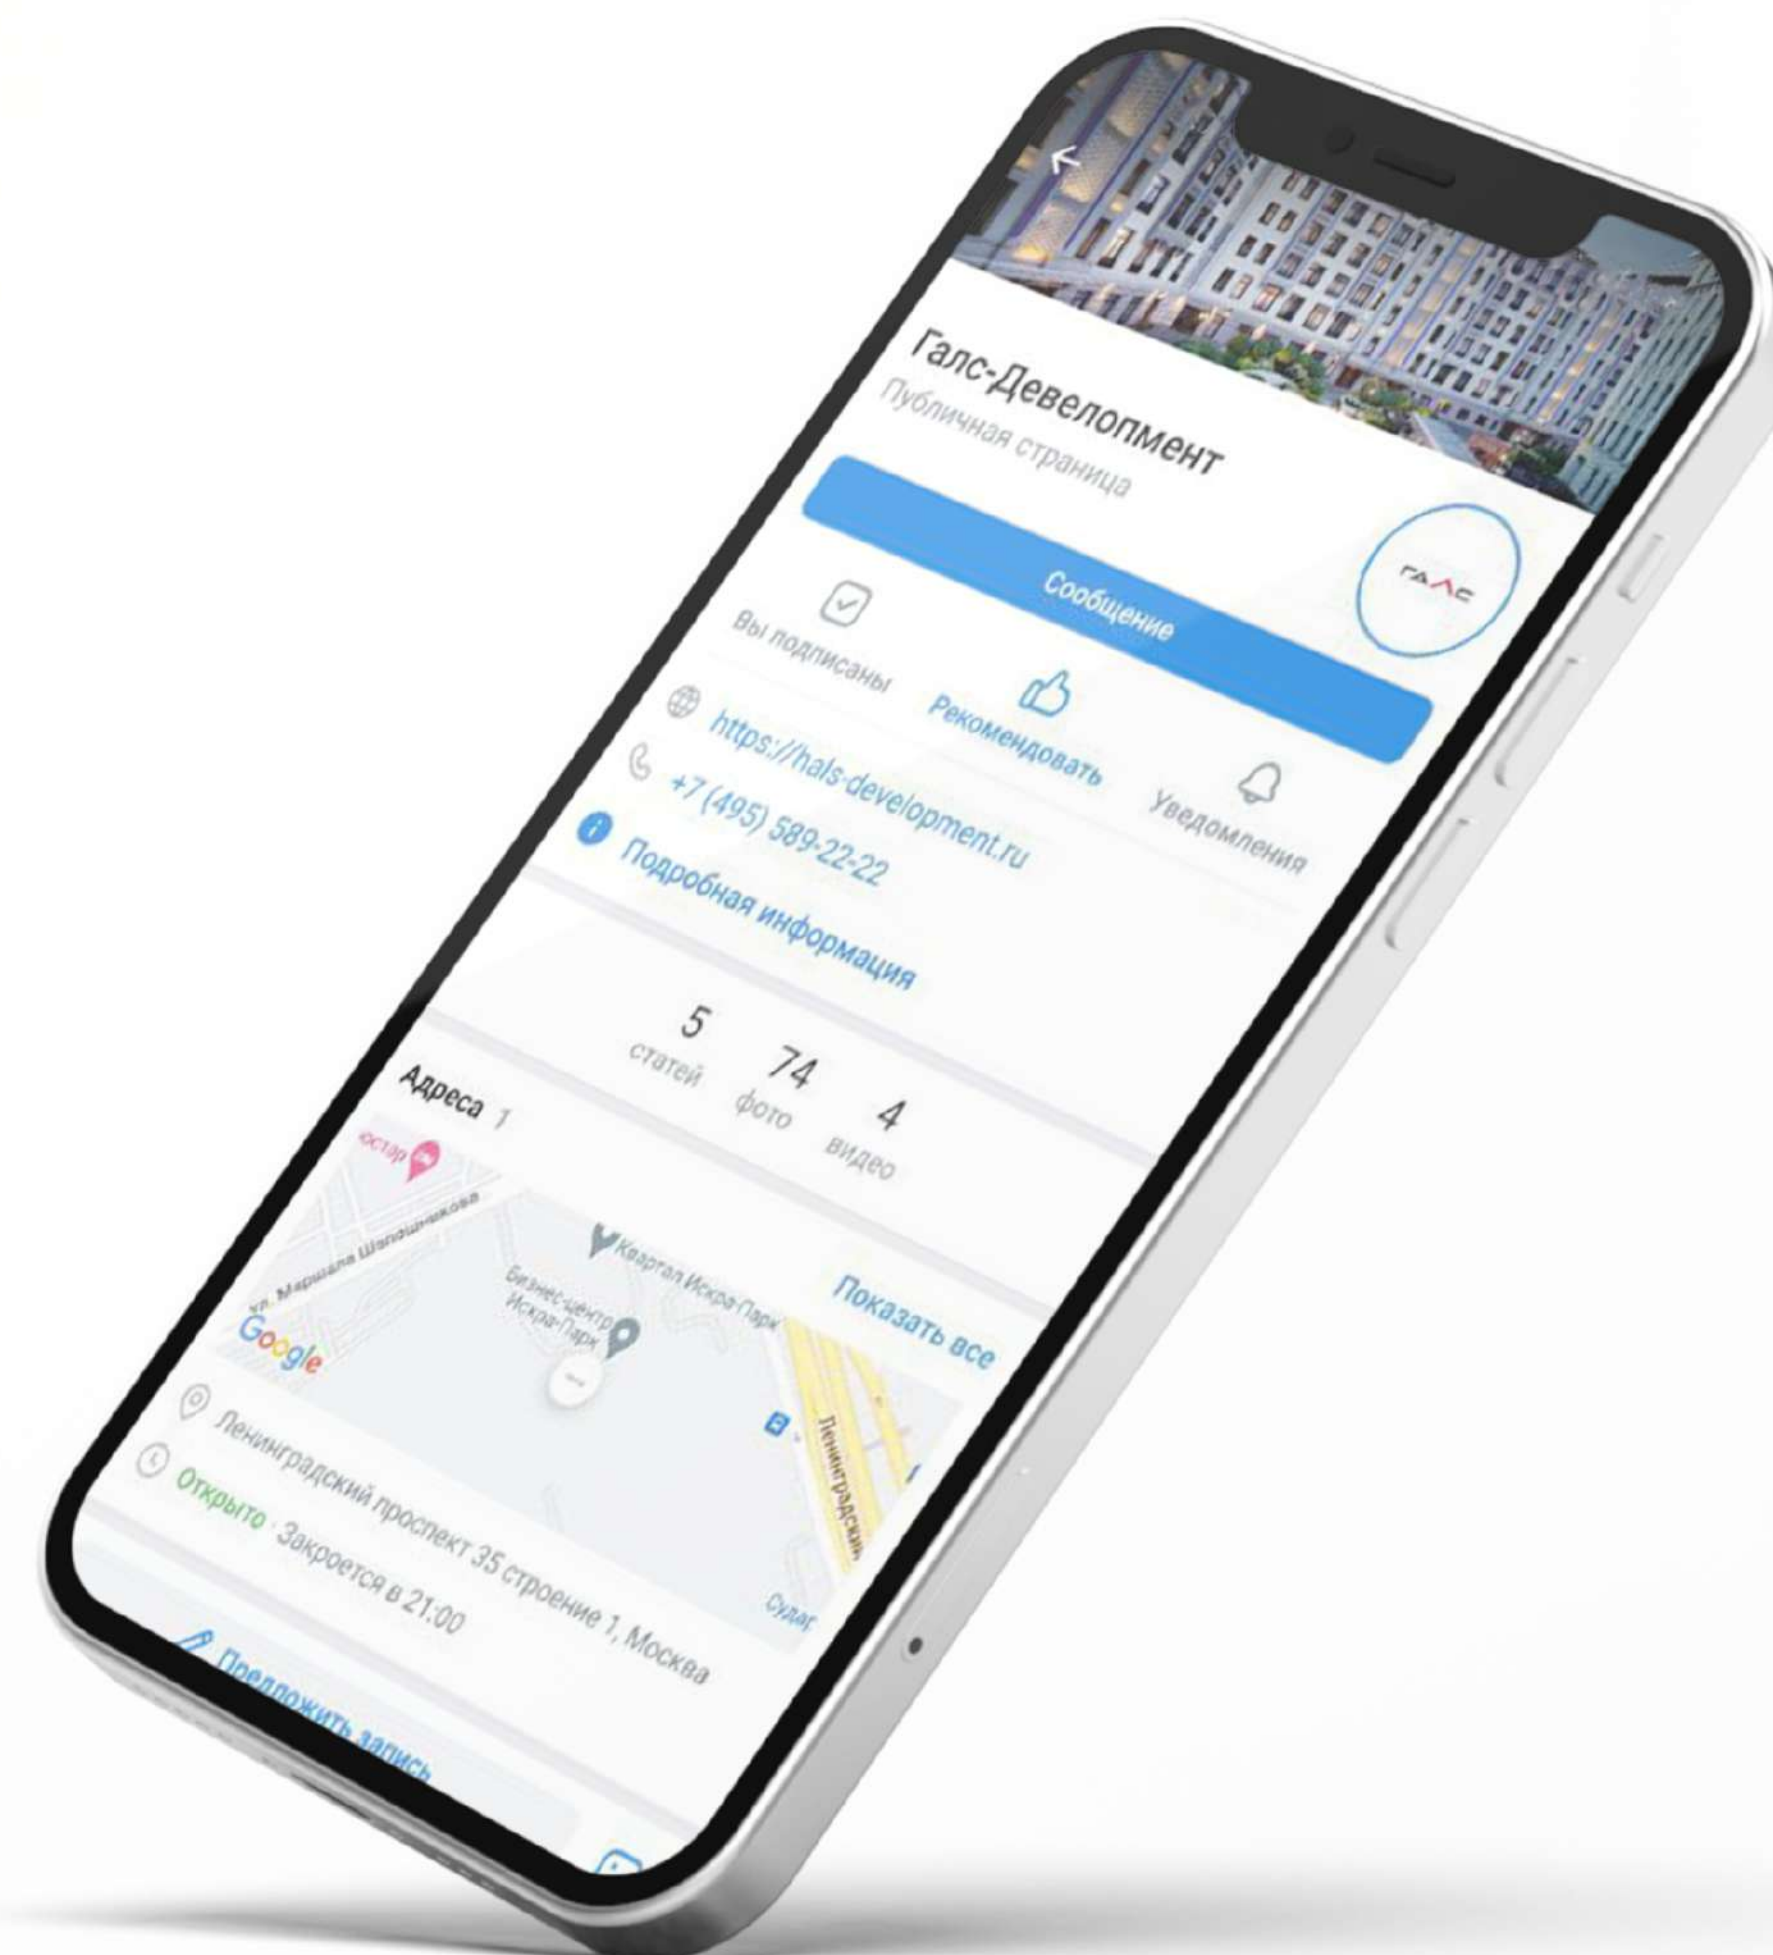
Галс-Девелопмент
Публичная страница

ГАЛС

Сообщение

Вы подписаны
Рекомендовать
Уведомления

https://hals-development.ru
+7 (495) 589-22-22
Подробная информация

5
статей
74
фото
4
видео

Адреса 1

юстар
ул. Маршала Шапошникова
Квартал Искра-Парк
Бизнес-центр Искра-Парк
Ленинградский
Google
Показать все

Ленинградский проспект 35 строение 1, Москва
Открыто · Закроется в 21:00

Предложить запись